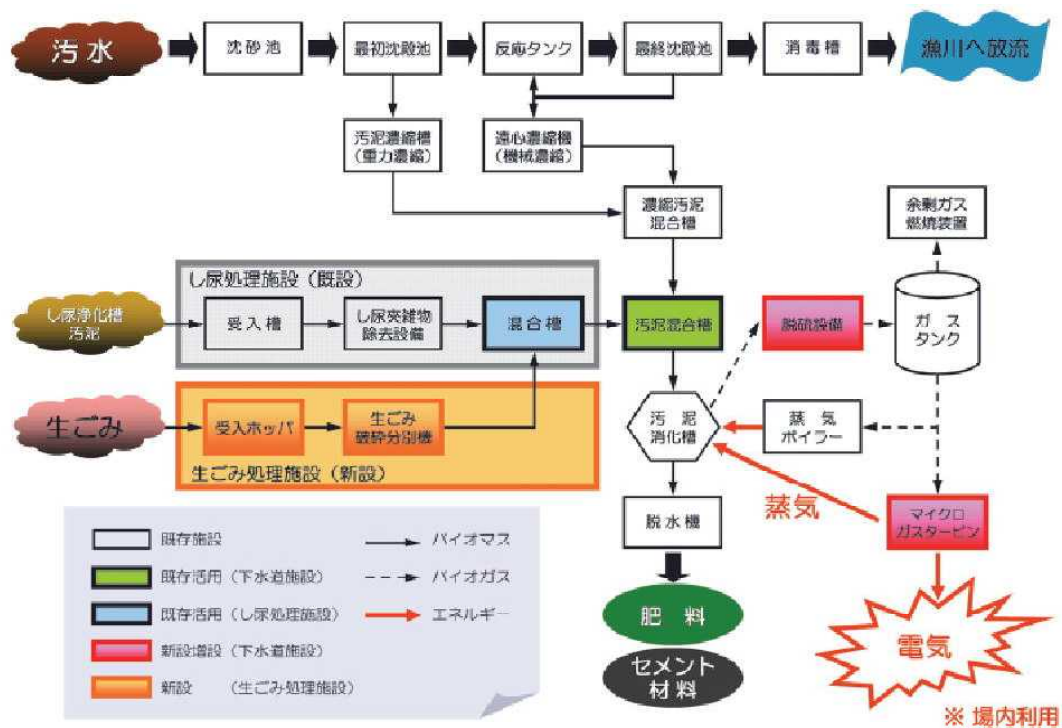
汚水

沈砂池

最初沈殿池

反応タンク

最終沈殿池

消毒槽

漁川へ放流

汚泥濃縮槽（重力濃縮）

遠心濃縮機（機械濃縮）

濃縮汚泥混合槽

余剰ガス燃焼装置

し尿処理施設（既設）

し尿浄化槽汚泥

受入槽

し尿夾雑物除去設備

混合槽

汚泥混合槽

脱硫設備

ガスタンク

生ごみ

受入ホッパ

生ごみ破砕分別機

生ごみ処理施設（新設）

汚泥消化槽

蒸気ボイラー

蒸気

マイクロガスタービン

脱水機

肥料

セメント材料

電気

※ 場内利用

既存施設

既存活用（下水道施設）

既存活用（し尿処理施設）

新設増設（下水道施設）

新設　（生ごみ処理施設）

バイオマス

バイオガス

エネルギー